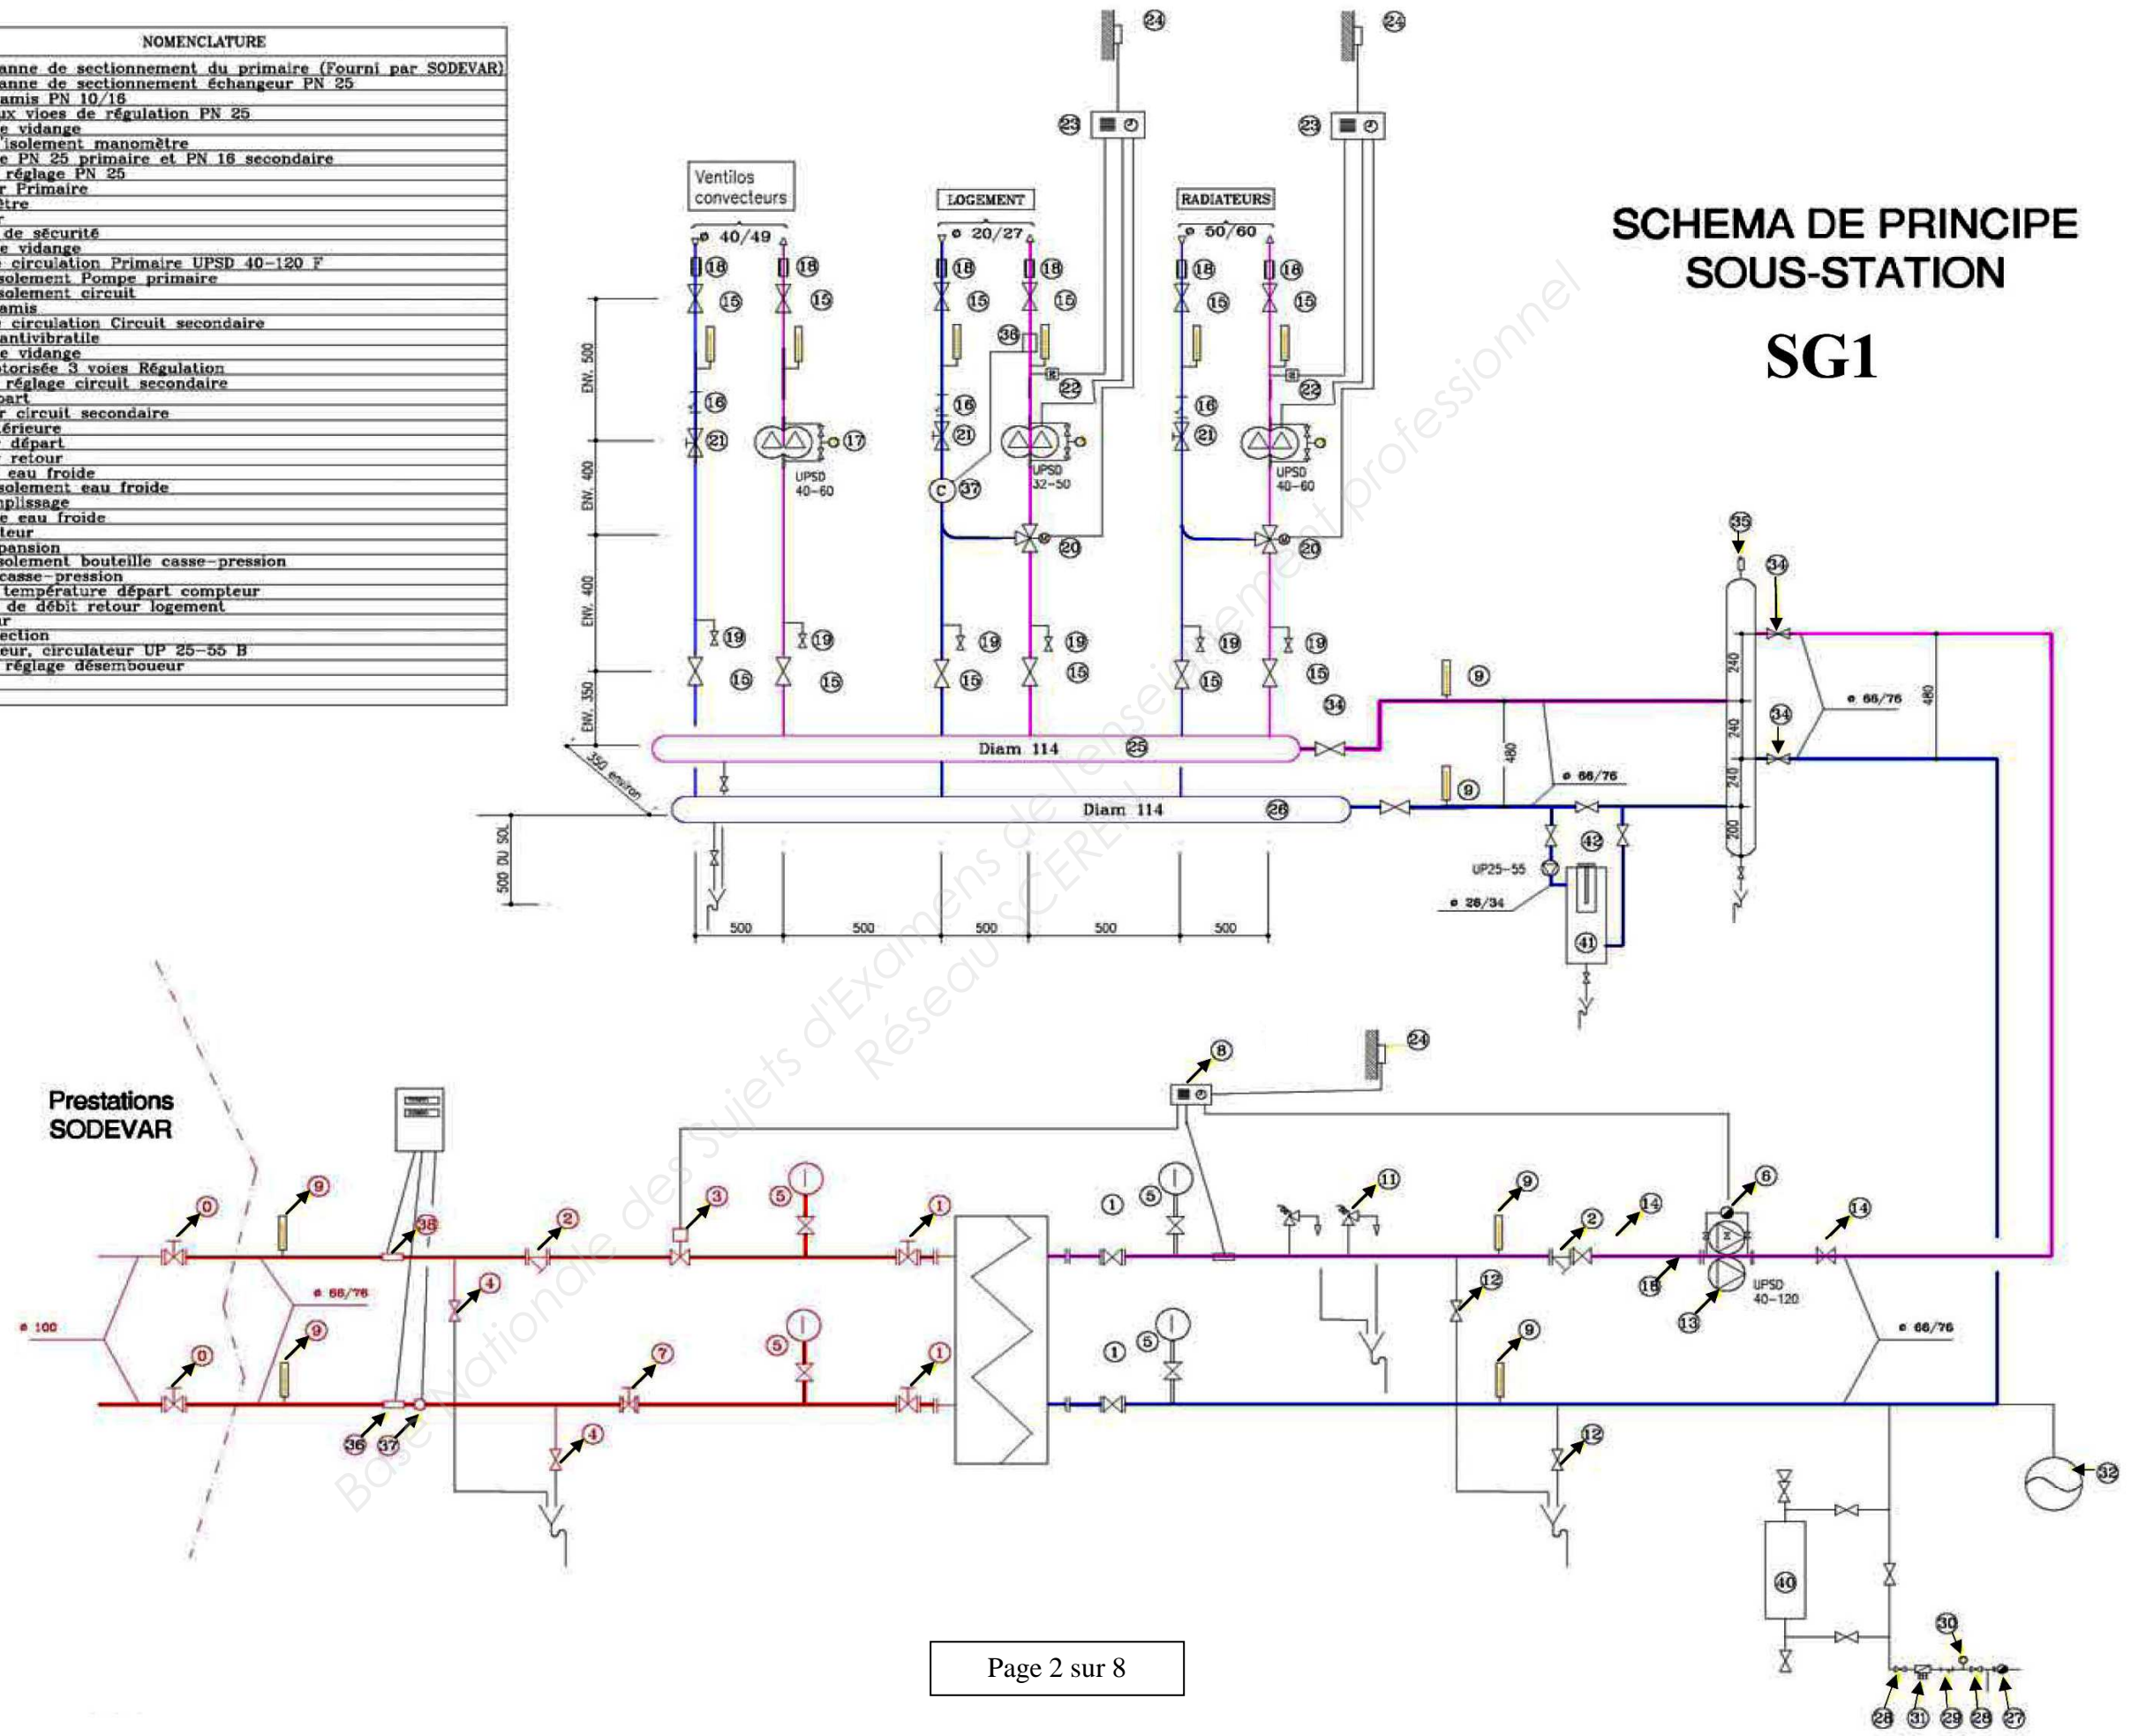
NOMENCLATURE

anne de sectionnement du primaire (Fourni par SODEVAR)
anne de sectionnement échangeur PN 25
amis PN 10/16
ux vioes de régulation PN 25
e vidange
'isolement manomètre
e PN 25 primaire et PN 16 secondaire
réglage PN 25
r Primaire
ètre
r
de sécurité
e vidange
circulation Primaire UPSD 40-120 F
solement Pompe primaire
solement circuit
amis
circulation Circuit secondaire
antivibratile
e vidange
torisée 3 voies Régulation
réglage circuit secondaire
part
r circuit secondaire
érieure
départ
retour
eau froide
solement eau froide
nplissage
e eau froide
teur
pansion
solement bouteille casse-pression
casse-pression
température départ compteur
de débit retour logement
r
ection
eur, circulateur UP 25-55 B
réglage désemboueur

SCHEMA DE PRINCIPE
SOUS-STATION

SG1

Ventilos convecteurs
ø 40/49
LOGEMENT
ø 20/27
RADIATEURS
ø 50/60

24 24 23 23 18 18 18 18 18 18 15 15 15 15 15 15 36 22 22 16 16 16 21 21 21 17 37 20 20 19 19 19 19 19 19 15 15 15 15 15 15 34 34 34 35 9 9 25 26 42 41

UPSD 40-60
UPSD 32-50
UPSD 40-60
C

ENV. 500
ENV. 400
ENV. 400
ENV. 350
350 environ
500 DU SOL
500 500 500 500 500

Diam 114
Diam 114
480
ø 66/76
ø 66/76
480
240 240 240 200
UP25-55
ø 26/34

Prestations SODEVAR

ø 100
ø 66/76
ø 66/76
UPSD 40-120

0 0 9 9 36 37 38 2 3 4 4 5 5 7 1 1 1 1 5 5 8 24 11 9 9 2 14 14 6 12 12 16 13 32 40 30 28 31 29 28 27

Page 2 sur 8

Base Nationale des Sujets d'Examens de l'enseignement professionnel
Réseau SCEREN